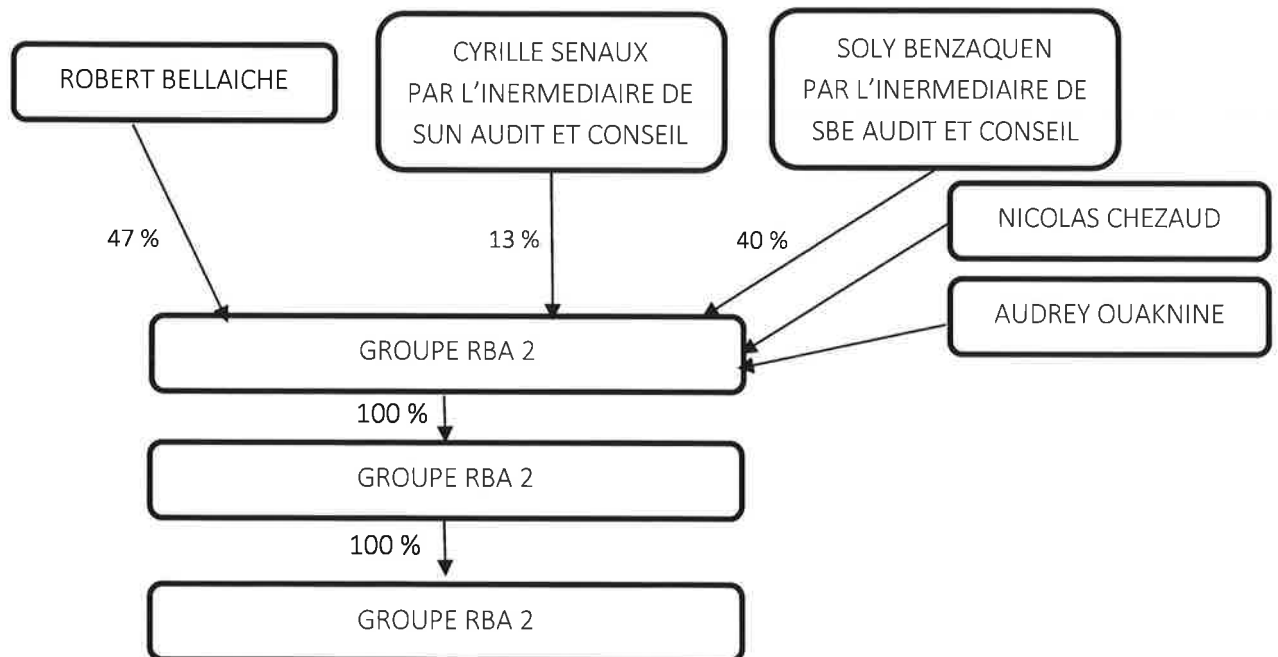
ROBERT BELLAICHE

CYRILLE SENAUX
PAR L'INERMEDIAIRE DE
SUN AUDIT ET CONSEIL

SOLY BENZAQUEN
PAR L'INERMEDIAIRE DE
SBE AUDIT ET CONSEIL

NICOLAS CHEZAUD

AUDREY OUAKNINE

47 %

13 %

40 %

GROUPE RBA 2

100 %

GROUPE RBA 2

100 %

GROUPE RBA 2